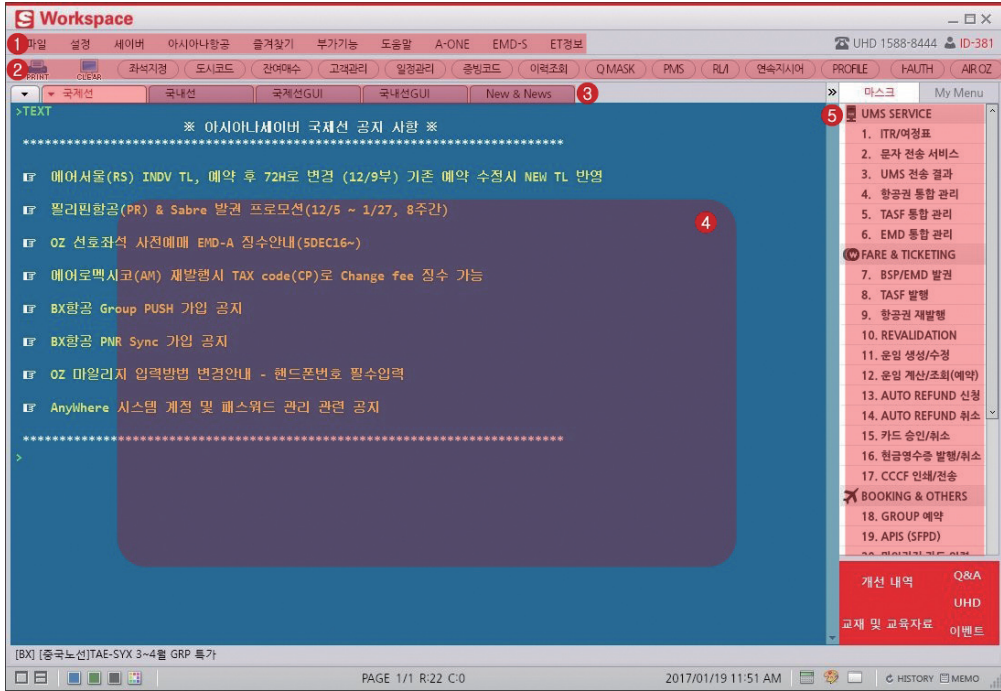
S Workspace

1 파일 설정 세이버 아시아나항공 즐겨찾기 부가기능 도움말 A-ONE EMD-S ET정보

UHD 1588-8444 ID-381

2 PRINT CLEAR 좌석지정 도시코드 잔여석수 고객관리 일정관리 증빙코드 이력조회 Q MASK PMS RL/I 연속지시어 PROFILE FAUTH AIR OZ

국제선 국내선 국제선GUI 국내선GUI New & News 3

>TEXT

※ 아시아나세이버 국제선 공지 사항 ※

**********************************************************************

☞ 에어서울(RS) INDV TL, 예약 후 72H로 변경 (12/9부) 기존 예약 수정시 NEW TL 반영

☞ 필리핀항공(PR) & Sabre 발권 프로모션(12/5 ~ 1/27, 8주간)

☞ OZ 선호좌석 사전예매 EMD-A 징수안내(5DEC16~)

☞ 에어로멕시코(AM) 재발행시 TAX code(CP)로 Change fee 징수 가능

☞ BX항공 Group PUSH 가입 공지

☞ BX항공 PNR Sync 가입 공지

☞ OZ 마일리지 입력방법 변경안내 - 핸드폰번호 필수입력

☞ AnyWhere 시스템 계정 및 패스워드 관리 관련 공지

**********************************************************************

>

4

마스크 My Menu

5 UMS SERVICE
1. ITR/여정표
2. 문자 전송 서비스
3. UMS 전송 결과
4. 항공권 통합 관리
5. TASF 통합 관리
6. EMD 통합 관리
FARE & TICKETING
7. BSP/EMD 발권
8. TASF 발행
9. 항공권 재발행
10. REVALIDATION
11. 운임 생성/수정
12. 운임 계산/조회(예약)
13. AUTO REFUND 신청
14. AUTO REFUND 취소
15. 카드 승인/취소
16. 현금영수증 발행/취소
17. CCCF 인쇄/전송
BOOKING & OTHERS
18. GROUP 예약
19. APIS (SFPD)
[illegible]

개선 내역 Q&A
UHD
교재 및 교육자료 이벤트

[BX] [중국노선]TAE-SYX 3~4월 GRP 특가

PAGE 1/1 R:22 C:0 2017/01/19 11:51 AM HISTORY MEMO